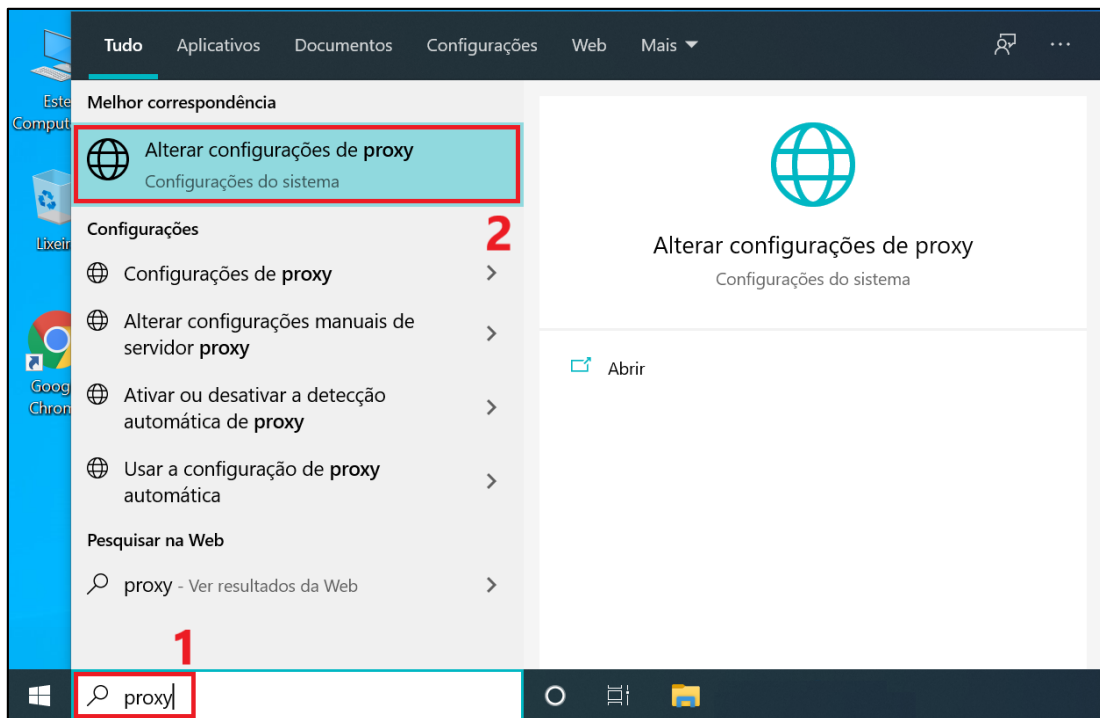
Tudo Aplicativos Documentos Configurações Web Mais

Este Comput

Lixeir

Goog Chron

Melhor correspondência

Alterar configurações de proxy
Configurações do sistema

2

Configurações

Configurações de proxy

Alterar configurações manuais de servidor proxy

Ativar ou desativar a detecção automática de proxy

Usar a configuração de proxy automática

Pesquisar na Web

proxy - Ver resultados da Web

Alterar configurações de proxy
Configurações do sistema

Abrir

1

proxy